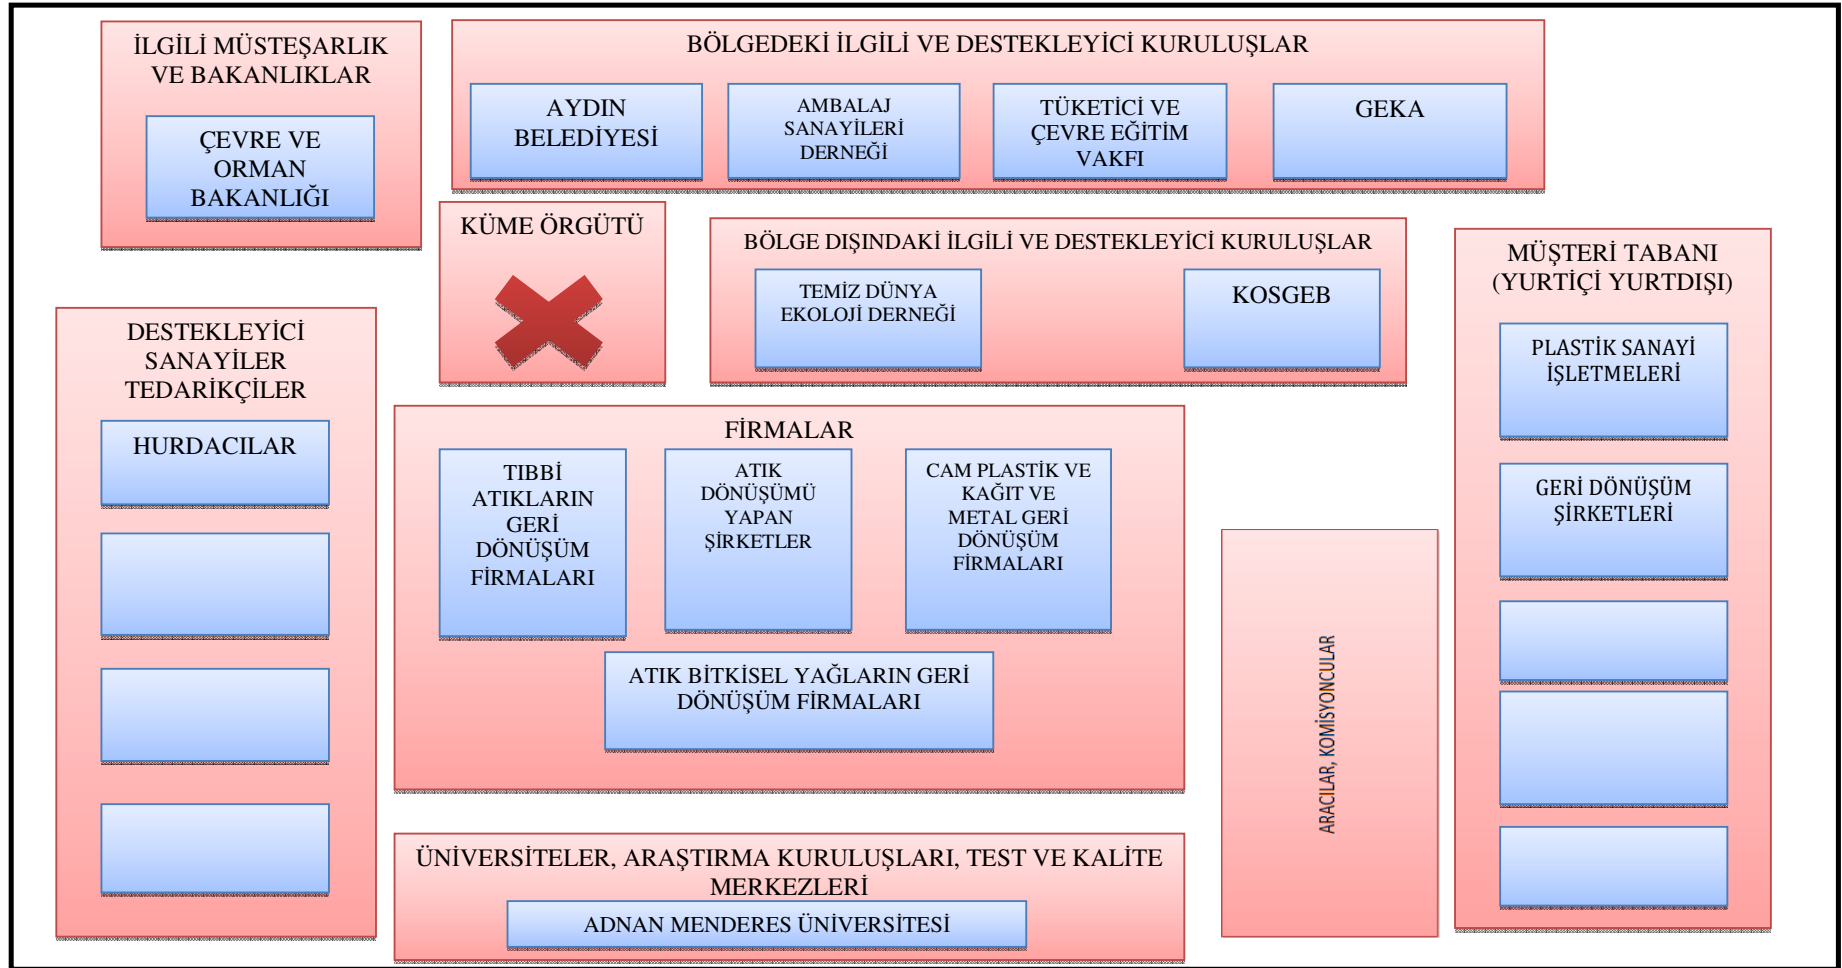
İLGİLİ MÜSTEŞARLIK VE BAKANLIKLAR

ÇEVRE VE ORMAN BAKANLIĞI

BÖLGEDEKİ İLGİLİ VE DESTEKLEYİCİ KURULUŞLAR

AYDIN BELEDİYESİ

AMBALAJ SANAYİLERİ DERNEĞİ

TÜKETİCİ VE ÇEVRE EĞİTİM VAKFI

GEKA

KÜME ÖRGÜTÜ

BÖLGE DIŞINDAKİ İLGİLİ VE DESTEKLEYİCİ KURULUŞLAR

TEMİZ DÜNYA EKOLOJİ DERNEĞİ

KOSGEB

MÜŞTERİ TABANI (YURTİÇİ YURTDIŞI)

PLASTİK SANAYİ İŞLETMELERİ

GERİ DÖNÜŞÜM ŞİRKETLERİ

DESTEKLEYİCİ SANAYİLER TEDARİKÇİLER

HURDACILAR

FİRMALAR

TIBBİ ATIKLARIN GERİ DÖNÜŞÜM FİRMALARI

ATIK DÖNÜŞÜMÜ YAPAN ŞİRKETLER

CAM PLASTİK VE KAĞIT VE METAL GERİ DÖNÜŞÜM FİRMALARI

ATIK BİTKİSEL YAĞLARIN GERİ DÖNÜŞÜM FİRMALARI

ARACILAR, KOMİSYONCULAR

ÜNİVERSİTELER, ARAŞTIRMA KURULUŞLARI, TEST VE KALİTE MERKEZLERİ

ADNAN MENDERES ÜNİVERSİTESİ